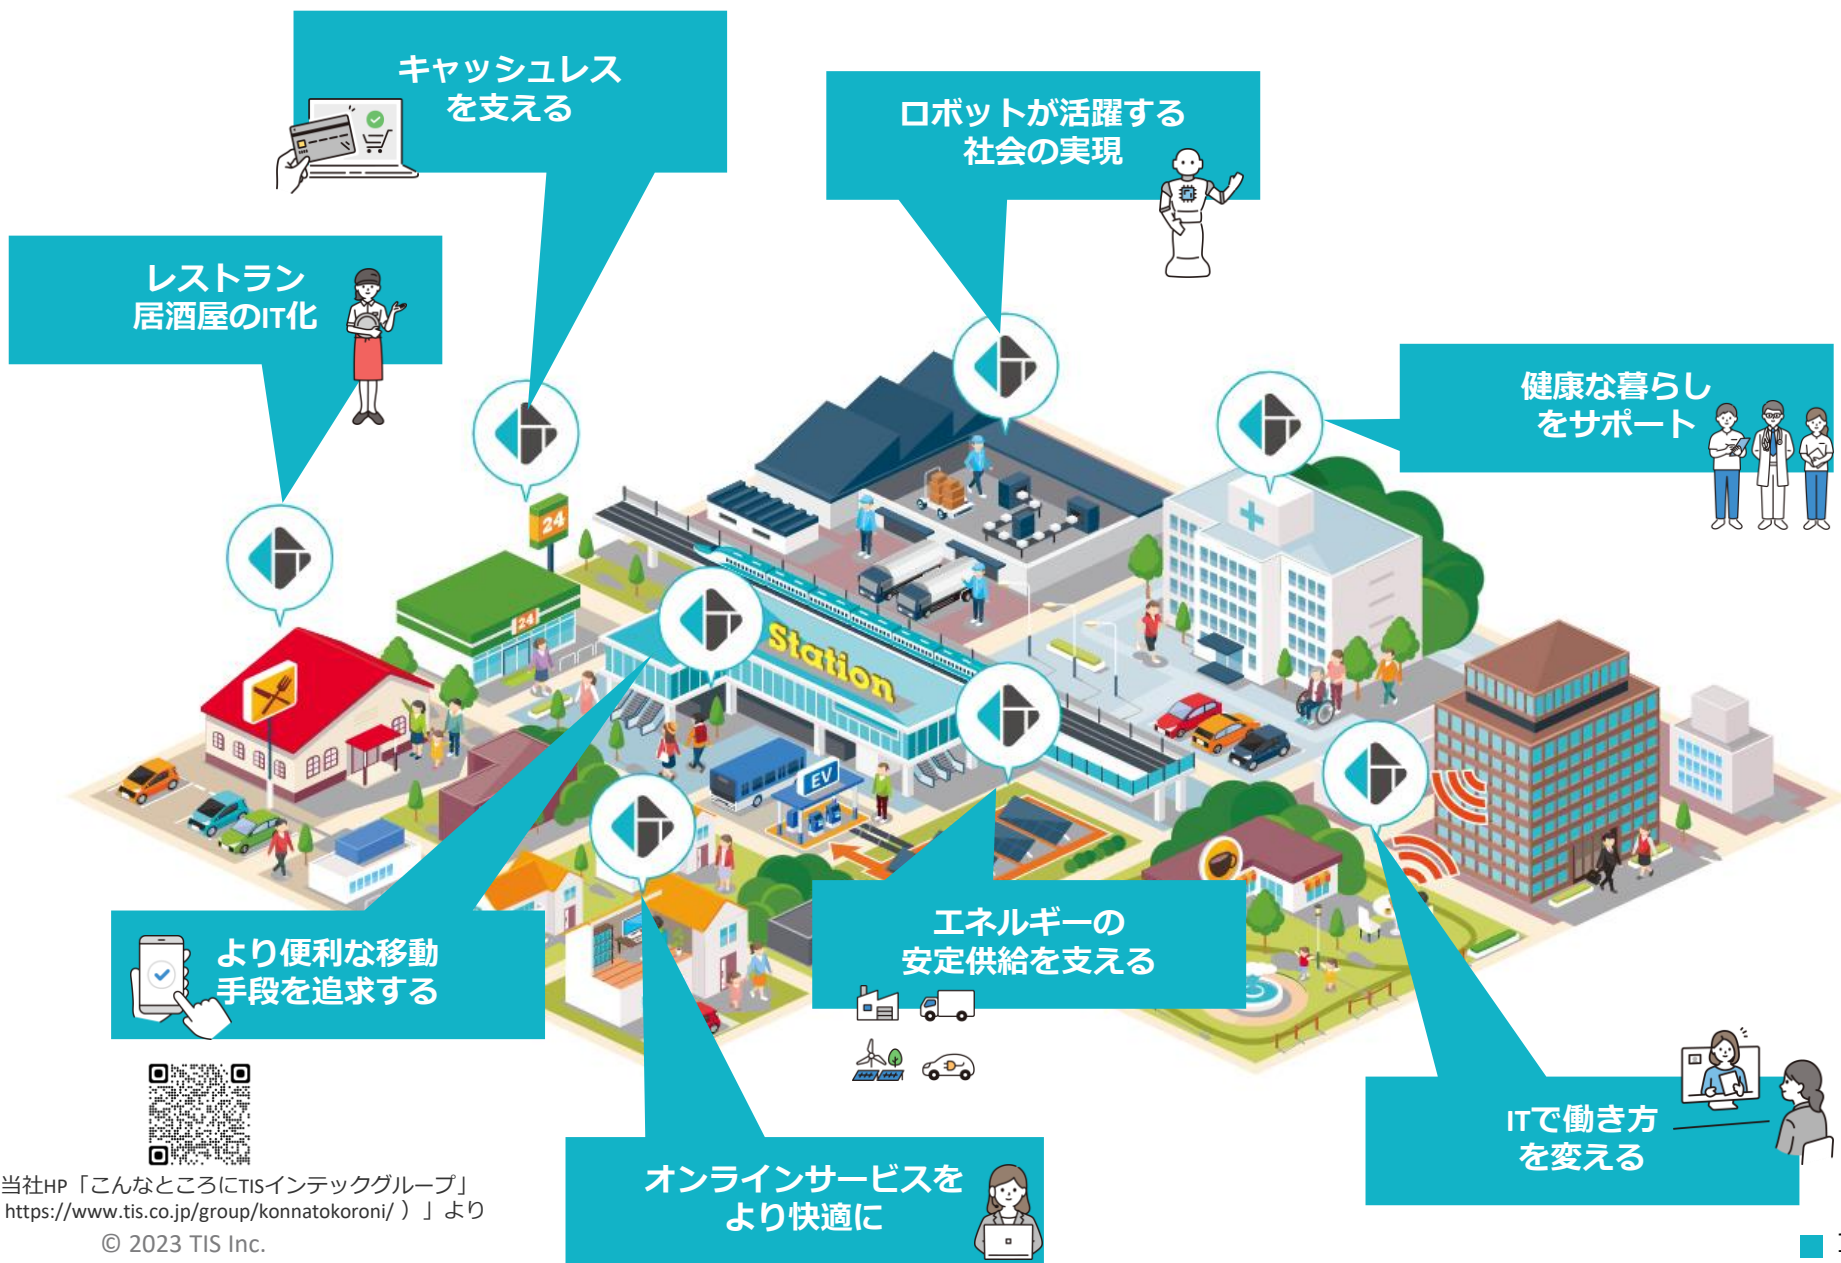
キャッシュレス
を支える

ロボットが活躍する
社会の実現

レストラン
居酒屋のIT化

健康な暮らし
をサポート

24

Station

EV

より便利な移動
手段を追求する

エネルギーの
安定供給を支える

ITで働き方
を変える

オンラインサービスを
より快適に

当社HP「こんなところにTISインテックグループ」
https://www.tis.co.jp/group/konnatokoroni/ ）」より
© 2023 TIS Inc.